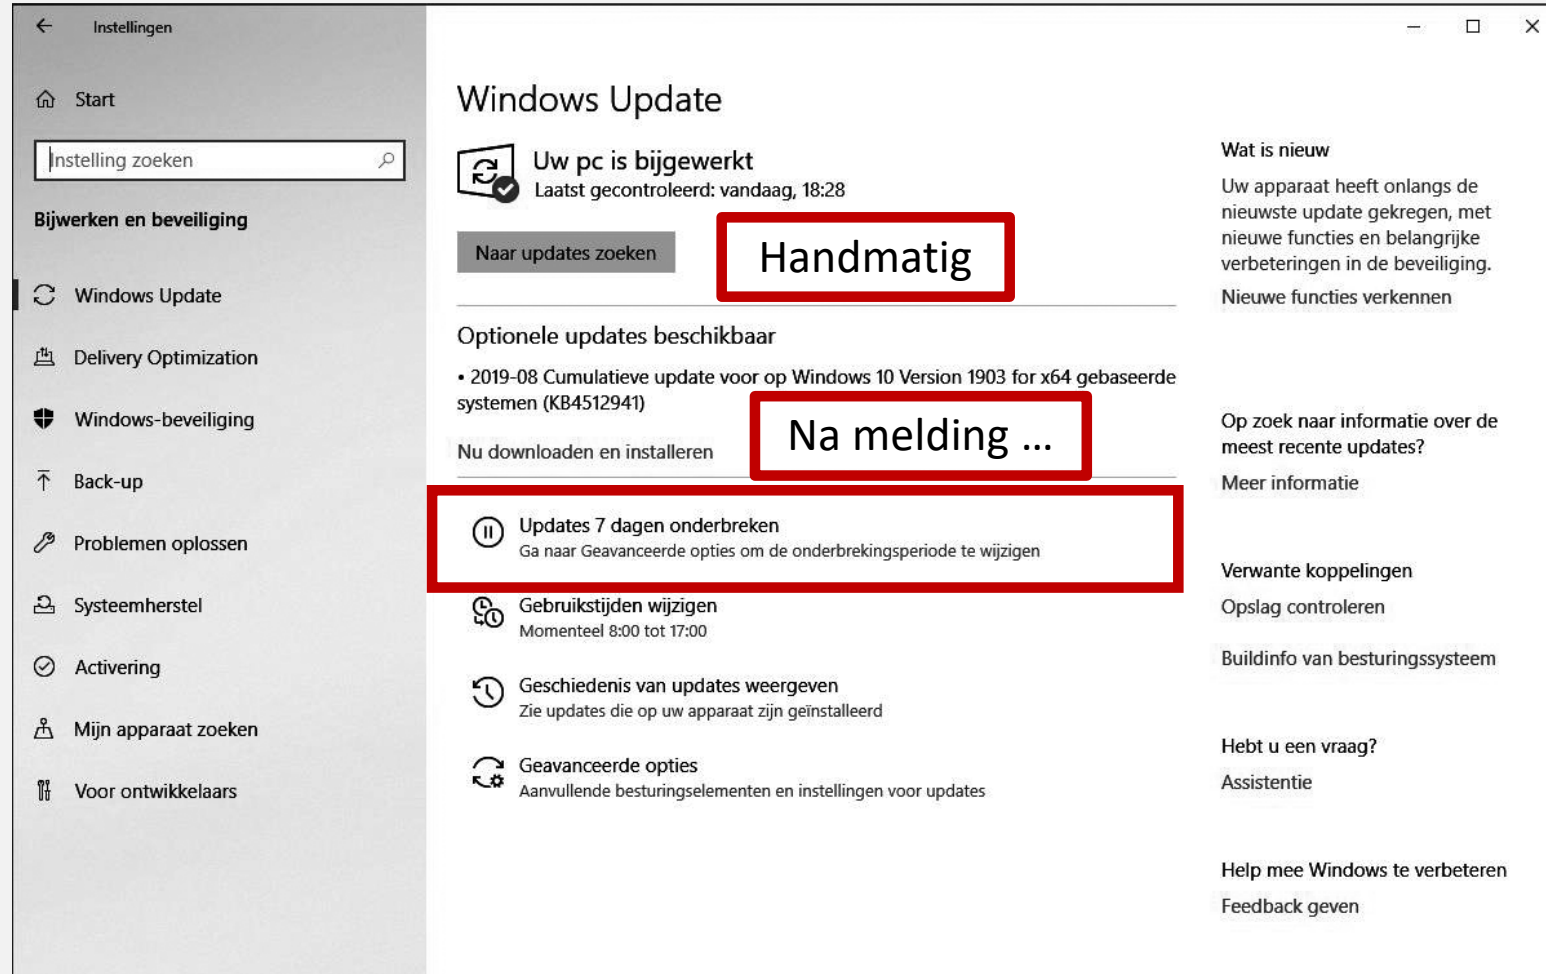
Instellingen

Start

Instelling zoeken

Bijwerken en beveiliging

Windows Update

Delivery Optimization

Windows-beveiliging

Back-up

Problemen oplossen

Systeemherstel

Activering

Mijn apparaat zoeken

Voor ontwikkelaars

Windows Update

Uw pc is bijgewerkt
Laatst gecontroleerd: vandaag, 18:28

Naar updates zoeken

Handmatig

Optionele updates beschikbaar

• 2019-08 Cumulatieve update voor op Windows 10 Version 1903 for x64 gebaseerde systemen (KB4512941)

Nu downloaden en installeren

Na melding ...

Updates 7 dagen onderbreken
Ga naar Geavanceerde opties om de onderbrekingsperiode te wijzigen

Gebruikstijden wijzigen
Momenteel 8:00 tot 17:00

Geschiedenis van updates weergeven
Zie updates die op uw apparaat zijn geïnstalleerd

Geavanceerde opties
Aanvullende besturingselementen en instellingen voor updates

Wat is nieuw

Uw apparaat heeft onlangs de nieuwste update gekregen, met nieuwe functies en belangrijke verbeteringen in de beveiliging.

Nieuwe functies verkennen

Op zoek naar informatie over de meest recente updates?

Meer informatie

Verwante koppelingen

Opslag controleren

Buildinfo van besturingssysteem

Hebt u een vraag?

Assistentie

Help mee Windows te verbeteren

Feedback geven